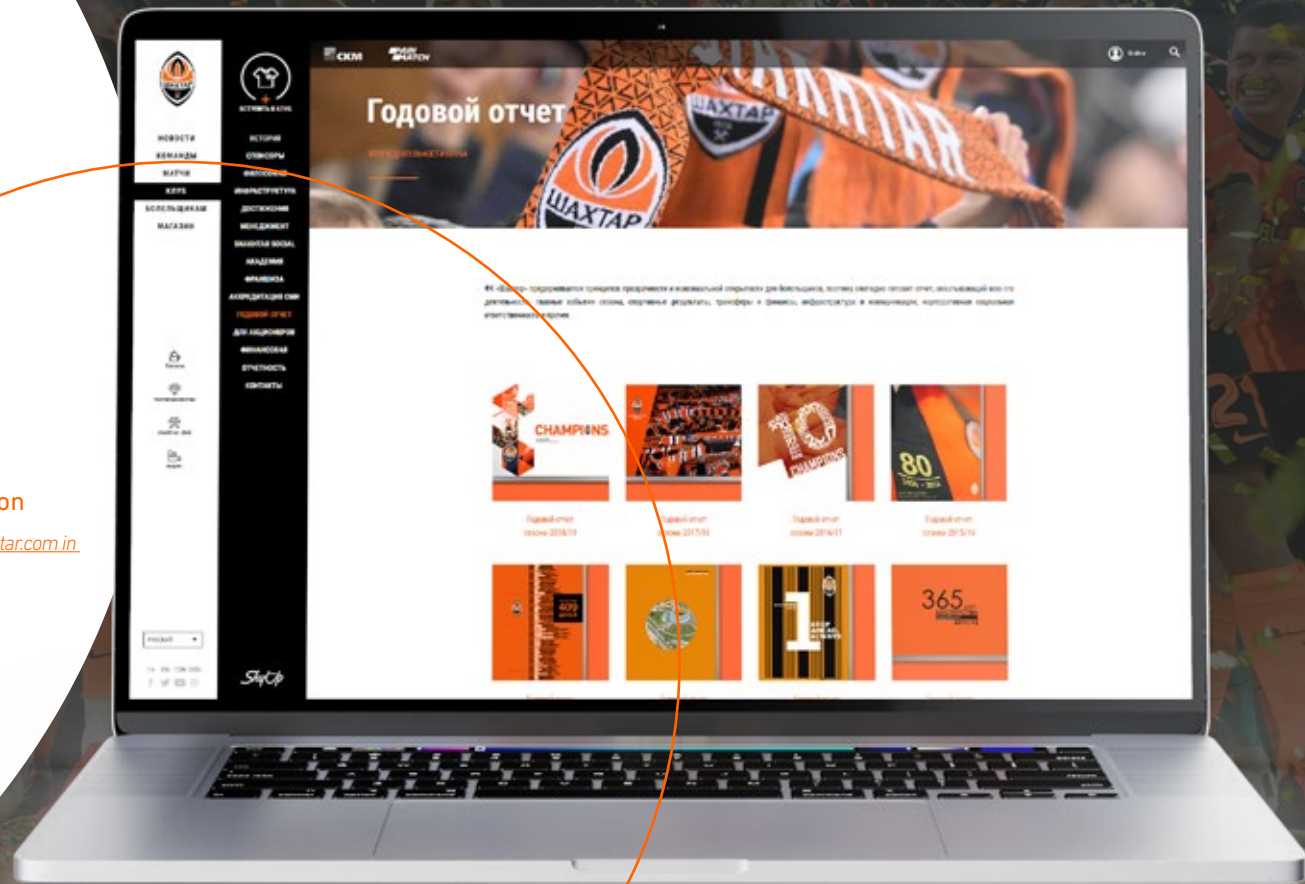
on

tar.com in

СКМ

ШАХТАР

ШАХТАР

ШАХТАР

Годовой отчет

НОВОСТИ
КОМАНДЫ
МАТЧИ
КЛУБ
БОЛЕЛЬЩИКАМ
МАГАЗИН

ИСТОРИЯ
СПОНСОРЫ
ФИЛОСОФИЯ
ИНФРАСТРУКТУРА
ДОСТИЖЕНИЯ
МЕНЕДЖМЕНТ
SHAKHTAR SOCIAL
АКАДЕМИЯ
ФРАНШИЗА
АККРЕДИТАЦИЯ СМИ
ГОДОВОЙ ОТЧЕТ
ДЛЯ АКЦИОНЕРОВ
ФИНАНСОВАЯ ОТЧЕТНОСТЬ
КОНТАКТЫ

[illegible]

CHAMPIONS

10

80

Годовой отчет сезона 2018/19

Годовой отчет сезона 2017/18

Годовой отчет сезона 2016/17

Годовой отчет сезона 2015/16

365

РУССКИЙ

ShopUp